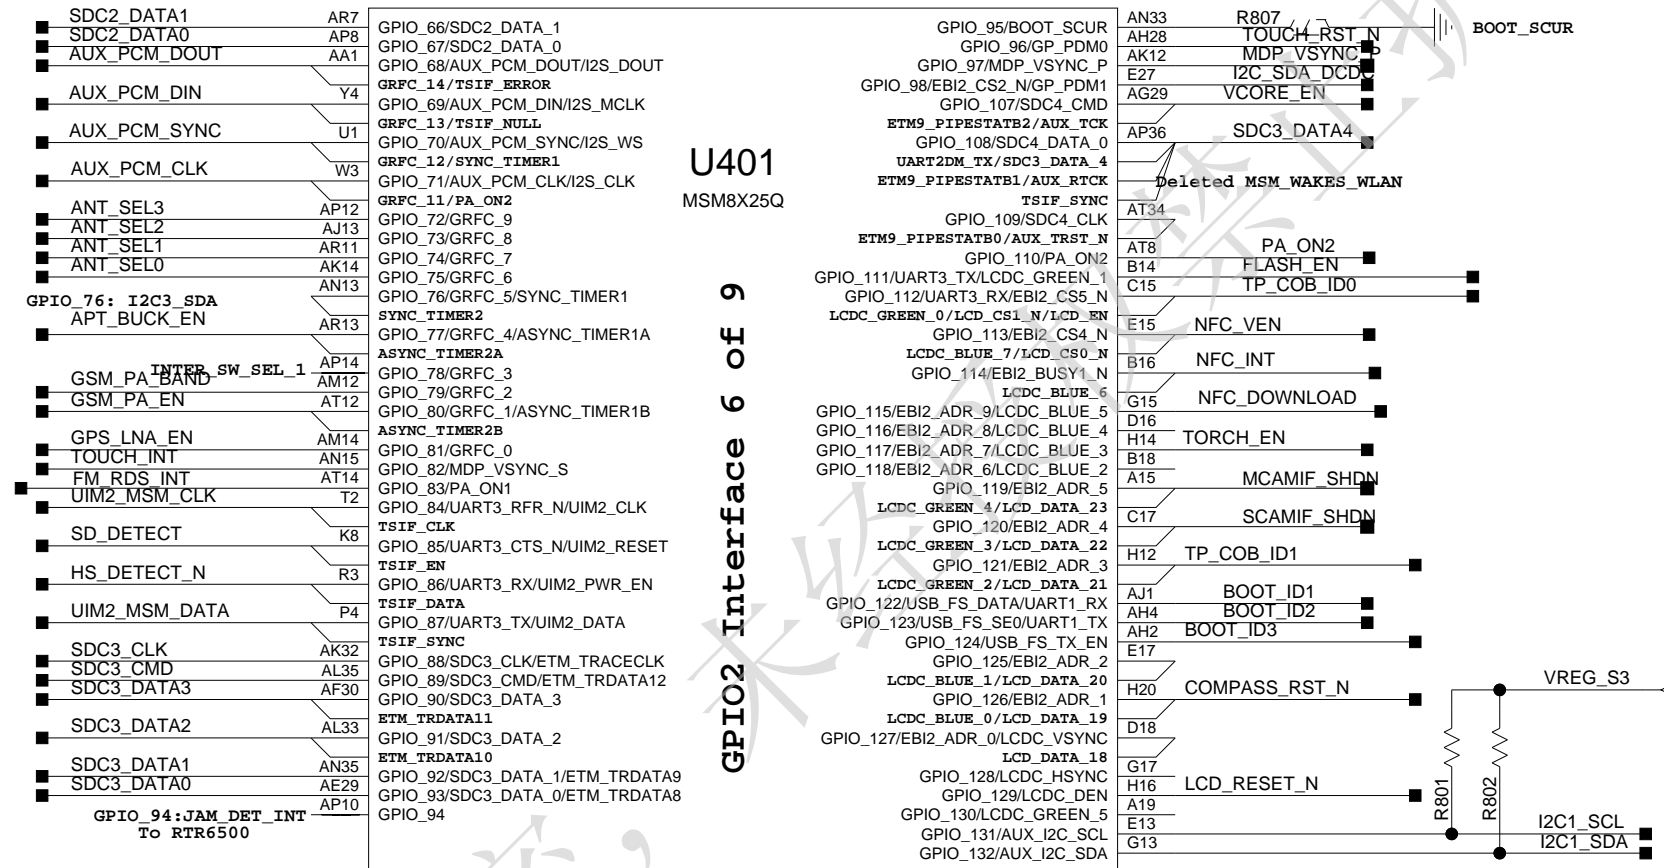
SDC2_DATA1 AR7
SDC2_DATA0 AP8
AUX_PCM_DOUT AA1
AUX_PCM_DIN Y4
AUX_PCM_SYNC U1
AUX_PCM_CLK W3
ANT_SEL3 AP12
ANT_SEL2 AJ13
ANT_SEL1 AR11
ANT_SEL0 AK14
AN13
GPIO_76: I2C3_SDA
APT_BUCK_EN AR13
INTER_SW_SEL_1 AP14
GSM_PA_BAND AM12
GSM_PA_EN AT12
GPS_LNA_EN AM14
TOUCH_INT AN15
FM_RDS_INT AT14
UIM2_MSM_CLK T2
SD_DETECT K8
HS_DETECT_N R3
UIM2_MSM_DATA P4
SDC3_CLK AK32
SDC3_CMD AL35
SDC3_DATA3 AF30
SDC3_DATA2 AL33
SDC3_DATA1 AN35
SDC3_DATA0 AE29
GPIO_94:JAM_DET_INT AP10
To RTR6500

GPIO_66/SDC2_DATA_1
GPIO_67/SDC2_DATA_0
GPIO_68/AUX_PCM_DOUT/I2S_DOUT
GRFC_14/TSIF_ERROR
GPIO_69/AUX_PCM_DIN/I2S_MCLK
GRFC_13/TSIF_NULL
GPIO_70/AUX_PCM_SYNC/I2S_WS
GRFC_12/SYNC_TIMER1
GPIO_71/AUX_PCM_CLK/I2S_CLK
GRFC_11/PA_ON2
GPIO_72/GRFC_9
GPIO_73/GRFC_8
GPIO_74/GRFC_7
GPIO_75/GRFC_6
GPIO_76/GRFC_5/SYNC_TIMER1
SYNC_TIMER2
GPIO_77/GRFC_4/ASYNC_TIMER1A
ASYNC_TIMER2A
GPIO_78/GRFC_3
GPIO_79/GRFC_2
GPIO_80/GRFC_1/ASYNC_TIMER1B
ASYNC_TIMER2B
GPIO_81/GRFC_0
GPIO_82/MDP_VSYNC_S
GPIO_83/PA_ON1
GPIO_84/UART3_RFR_N/UIM2_CLK
TSIF_CLK
GPIO_85/UART3_CTS_N/UIM2_RESET
TSIF_EN
GPIO_86/UART3_RX/UIM2_PWR_EN
TSIF_DATA
GPIO_87/UART3_TX/UIM2_DATA
TSIF_SYNC
GPIO_88/SDC3_CLK/ETM_TRACECLK
GPIO_89/SDC3_CMD/ETM_TRDATA12
GPIO_90/SDC3_DATA_3
ETM_TRDATA11
GPIO_91/SDC3_DATA_2
ETM_TRDATA10
GPIO_92/SDC3_DATA_1/ETM_TRDATA9
GPIO_93/SDC3_DATA_0/ETM_TRDATA8
GPIO_94

U401
MSM8X25Q
GPIO2 Interface 6 of 9

GPIO_95/BOOT_SCUR
GPIO_96/GP_PDM0
GPIO_97/MDP_VSYNC_P
GPIO_98/EBI2_CS2_N/GP_PDM1
GPIO_107/SDC4_CMD
ETM9_PIPESTATB2/AUX_TCK
GPIO_108/SDC4_DATA_0
UART2DM_TX/SDC3_DATA_4
ETM9_PIPESTATB1/AUX_RTCK
TSIF_SYNC
GPIO_109/SDC4_CLK
ETM9_PIPESTATB0/AUX_TRST_N
GPIO_110/PA_ON2
GPIO_111/UART3_TX/LCDC_GREEN_1
GPIO_112/UART3_RX/EBI2_CS5_N
LCDC_GREEN_0/LCD_CS1_N/LCD_EN
GPIO_113/EBI2_CS4_N
LCDC_BLUE_7/LCD_CS0_N
GPIO_114/EBI2_BUSY1_N
LCDC_BLUE_6
GPIO_115/EBI2_ADR_9/LCDC_BLUE_5
GPIO_116/EBI2_ADR_8/LCDC_BLUE_4
GPIO_117/EBI2_ADR_7/LCDC_BLUE_3
GPIO_118/EBI2_ADR_6/LCDC_BLUE_2
GPIO_119/EBI2_ADR_5
LCDC_GREEN_4/LCD_DATA_23
GPIO_120/EBI2_ADR_4
LCDC_GREEN_3/LCD_DATA_22
GPIO_121/EBI2_ADR_3
LCDC_GREEN_2/LCD_DATA_21
GPIO_122/USB_FS_DATA/UART1_RX
GPIO_123/USB_FS_SE0/UART1_TX
GPIO_124/USB_FS_TX_EN
GPIO_125/EBI2_ADR_2
LCDC_BLUE_1/LCD_DATA_20
GPIO_126/EBI2_ADR_1
LCDC_BLUE_0/LCD_DATA_19
GPIO_127/EBI2_ADR_0/LCDC_VSYNC
LCD_DATA_18
GPIO_128/LCDC_HSYNC
GPIO_129/LCDC_DEN
GPIO_130/LCDC_GREEN_5
GPIO_131/AUX_I2C_SCL
GPIO_132/AUX_I2C_SDA

AN33 R807 BOOT_SCUR
AH28 TOUCH_RST_N
AK12 MDP_VSYNC_P
E27 I2C_SDA_DCDC
AG29 VCORE_EN
AP36 SDC3_DATA4
Deleted MSM_WAKES_WLAN
AT34
AT8 PA_ON2
B14 FLASH_EN
C15 TP_COB_ID0
E15 NFC_VEN
B16 NFC_INT
G15 NFC_DOWNLOAD
D16
H14 TORCH_EN
B18
A15 MCAMIF_SHDN
C17 SCAMIF_SHDN
H12 TP_COB_ID1
AJ1 BOOT_ID1
AH4 BOOT_ID2
AH2 BOOT_ID3
E17
H20 COMPASS_RST_N
D18
G17
H16 LCD_RESET_N
A19
E13
G13
VREG_S3
R801
R802
I2C1_SCL
I2C1_SDA